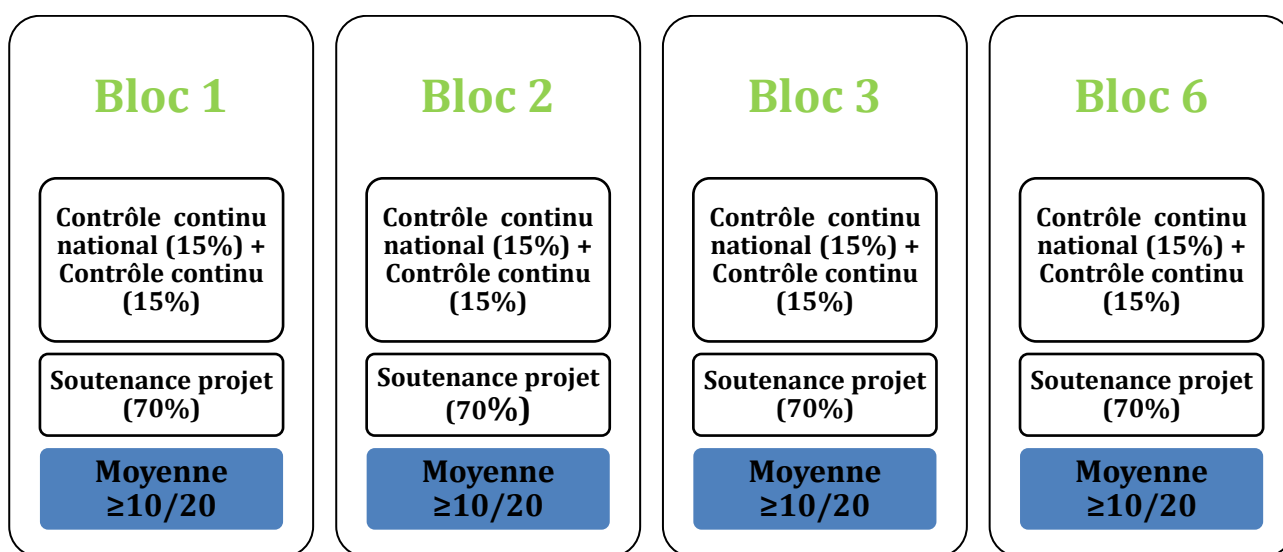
Bloc 1

Contrôle continu national (15%) + Contrôle continu (15%)

Soutenance projet (70%)

Moyenne ≥10/20

Bloc 2

Contrôle continu national (15%) + Contrôle continu (15%)

Soutenance projet (70%)

Moyenne ≥10/20

Bloc 3

Contrôle continu national (15%) + Contrôle continu (15%)

Soutenance projet (70%)

Moyenne ≥10/20

Bloc 6

Contrôle continu national (15%) + Contrôle continu (15%)

Soutenance projet (70%)

Moyenne ≥10/20